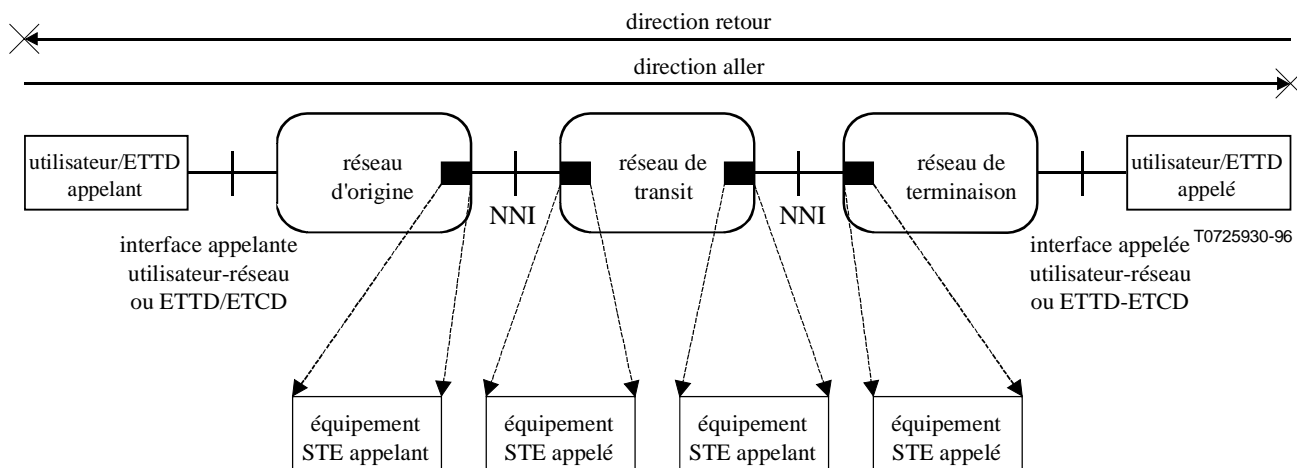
direction retour

direction aller

utilisateur/ETTD appelant

réseau d'origine

réseau de transit

réseau de terminaison

utilisateur/ETTD appelé

NNI

NNI

interface appelante utilisateur-réseau ou ETTD/ETCD

interface appelée utilisateur-réseau ou ETTD-ETCD

T0725930-96

équipement STE appelant

équipement STE appelé

équipement STE appelant

équipement STE appelé